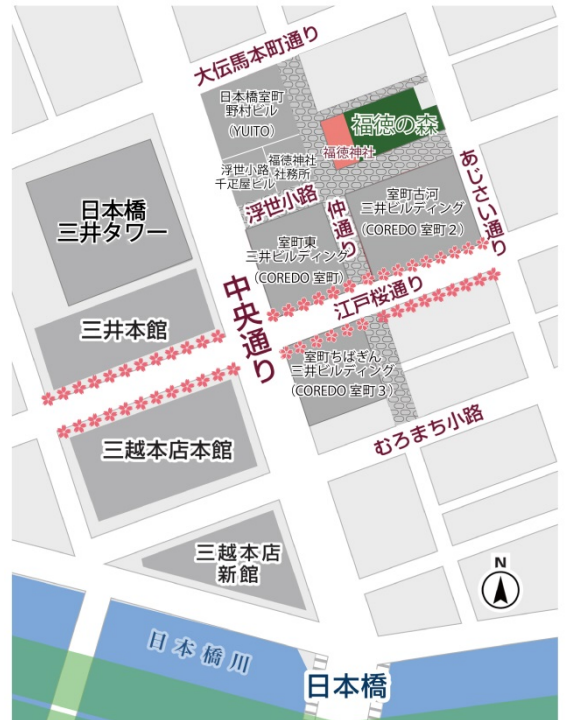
大伝馬本町通り

日本橋室町野村ビル（YUITO）

福徳の森

福徳神社

福徳神社社務所

浮世小路千疋屋ビル

あじさい通り

浮世小路

仲通り

室町古河三井ビルディング（COREDO 室町 2）

室町東三井ビルディング（COREDO 室町）

日本橋三井タワー

中央通り

江戸桜通り

三井本館

室町ちばぎん三井ビルディング（COREDO 室町 3）

むろまち小路

三越本店本館

三越本店新館

N

日本橋川

日本橋